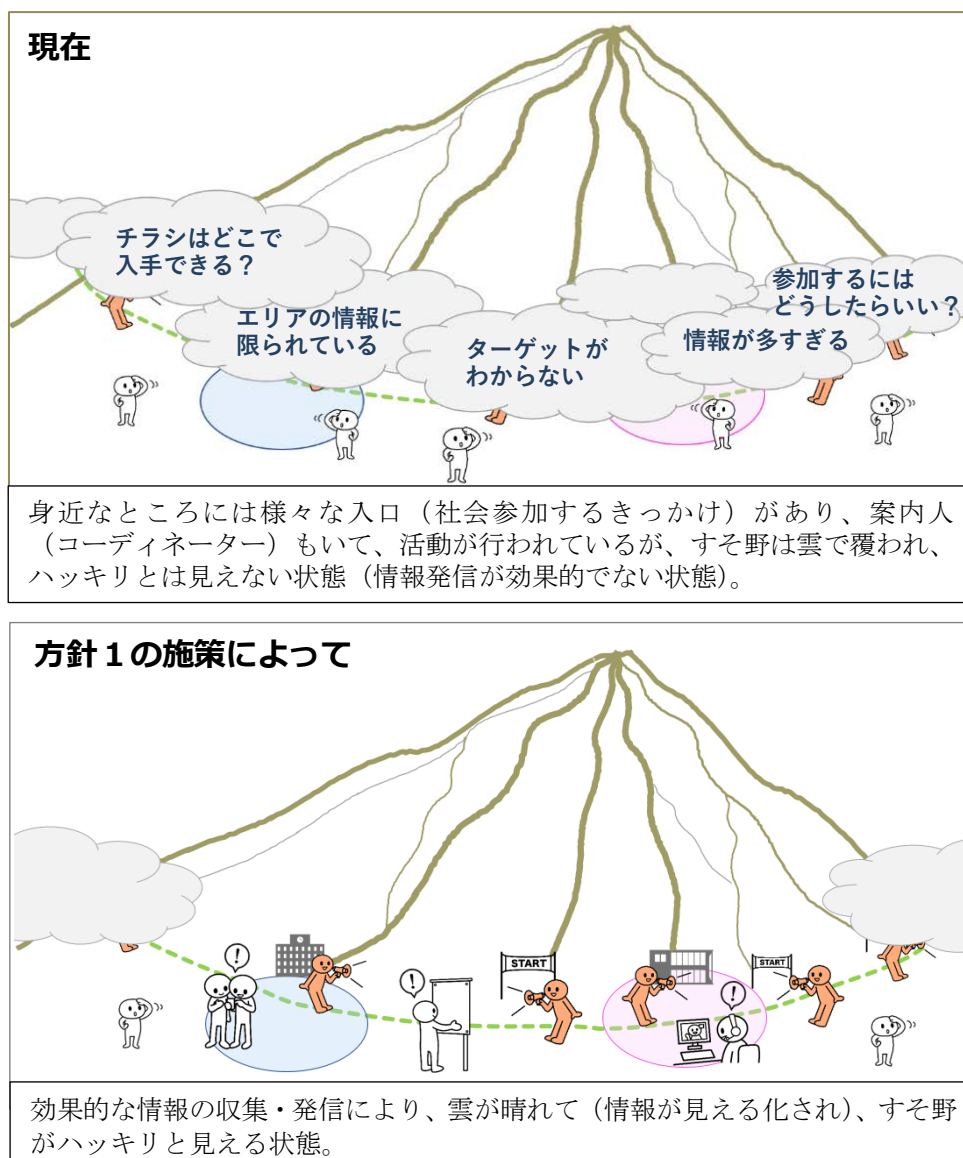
現在

チラシはどこで入手できる？

エリアの情報に限られている

ターゲットがわからない

情報が多すぎる

参加するにはどうしたらいい？

身近なところには様々な入口（社会参加するきっかけ）があり、案内人（コーディネーター）もいて、活動が行われているが、すそ野は雲で覆われ、ハッキリとは見えない状態（情報発信が効果的でない状態)。

方針１の施策によって

START

START

効果的な情報の収集・発信により、雲が晴れて（情報が見える化され)、すそ野がハッキリと見える状態。